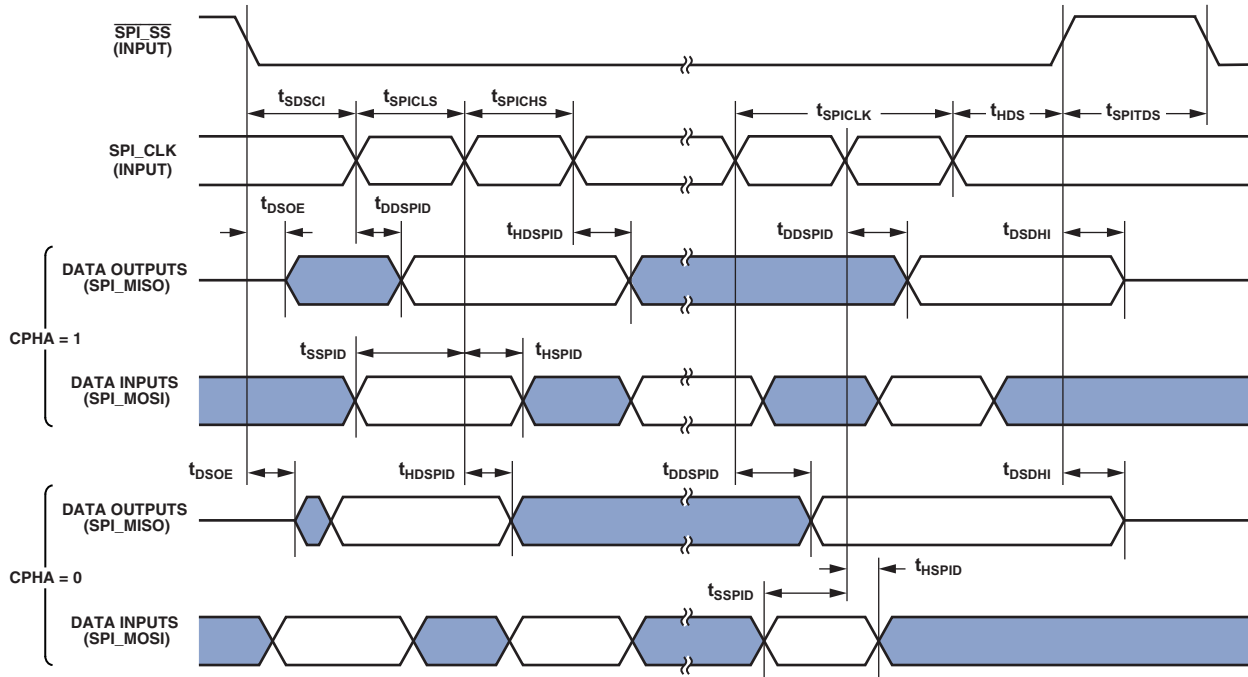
$\overline{\text{SPI\_SS}}$ (INPUT)

$t_{SDSCI}$ $t_{SPICLS}$ $t_{SPICHS}$ $t_{SPICLK}$ $t_{HDS}$ $t_{SPITDS}$

SPI_CLK (INPUT)

$t_{DSOE}$ $t_{DDSPID}$ $t_{HDSPID}$ $t_{DDSPID}$ $t_{DSDHI}$

DATA OUTPUTS (SPI_MISO)

CPHA = 1

$t_{SSPID}$ $t_{HSPID}$

DATA INPUTS (SPI_MOSI)

$t_{DSOE}$ $t_{HDSPID}$ $t_{DDSPID}$ $t_{DSDHI}$

DATA OUTPUTS (SPI_MISO)

CPHA = 0

$t_{HSPID}$

$t_{SSPID}$

DATA INPUTS (SPI_MOSI)